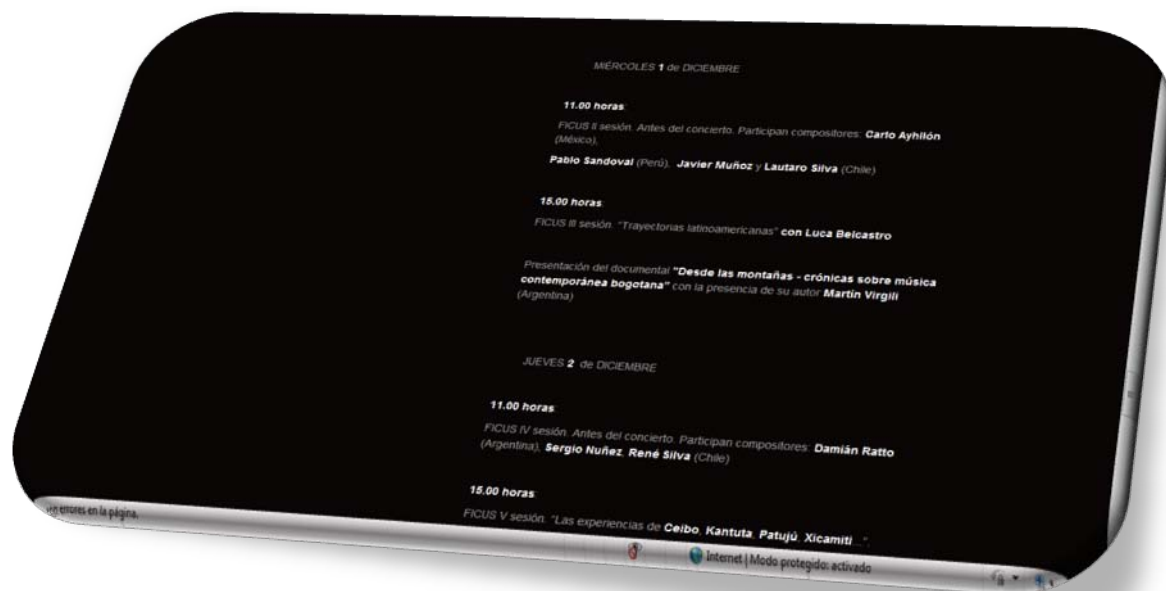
MIÉRCOLES 1 de DICIEMBRE

11.00 horas:

FICUS II sesión. Antes del concierto. Participan compositores: Carlo Ayhilón (México),

Pablo Sandoval (Perú), Javier Muñoz y Lautaro Silva (Chile)

15.00 horas:

FICUS III sesión. "Trayectorias latinoamericanas" con Luca Belcastro

Presentación del documental "Desde las montañas - crónicas sobre música contemporánea bogotana" con la presencia de su autor Martín Virgili (Argentina)

JUEVES 2 de DICIEMBRE

11.00 horas:

FICUS IV sesión. Antes del concierto. Participan compositores: Damián Ratto (Argentina), Sergio Nuñez, René Silva (Chile)

15.00 horas:

FICUS V sesión. "Las experiencias de Ceibo, Kantuta, Patujú, Xicamiti ..."

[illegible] errores en la página.

Internet | Modo protegido: activado